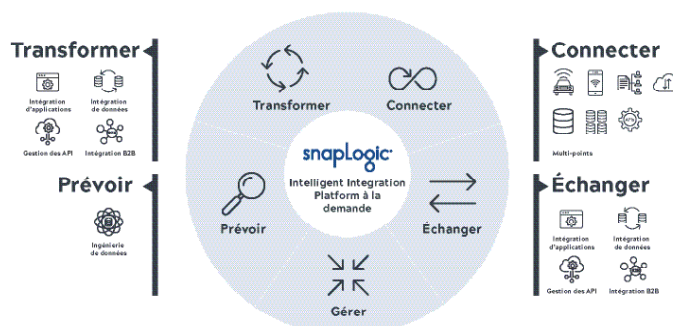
Transformer

Intégration d'applications

Intégration de données

Gestion des API

Intégration B2B

Prévoir

Ingénierie de données

Transformer

Connecter

snapLogic

Intelligent Integration Platform à la demande

Prévoir

Échanger

Gérer

Connecter

Multi-points

Échanger

Intégration d'applications

Intégration de données

Gestion des API

Intégration B2B